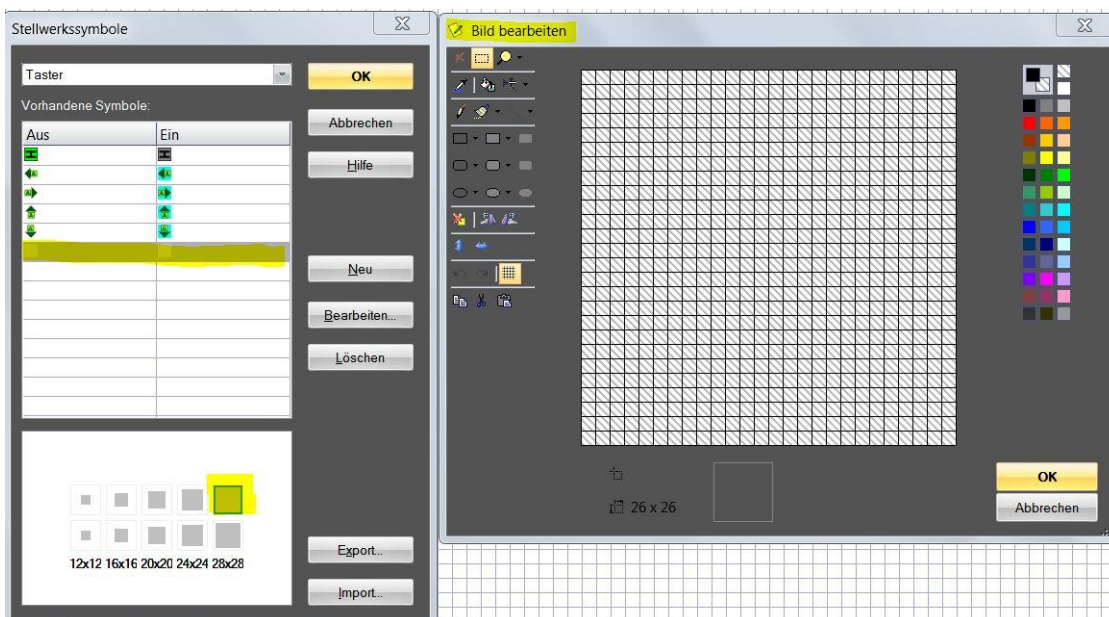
Stellwerkssymbole

Taster

Vorhandene Symbole:

| Aus | Ein |
|---|---|

OK

Abbrechen

Hilfe

Neu

Bearbeiten...

Löschen

12x12 16x16 20x20 24x24 28x28

Export...

Import...

Bild bearbeiten

26 x 26

OK

Abbrechen